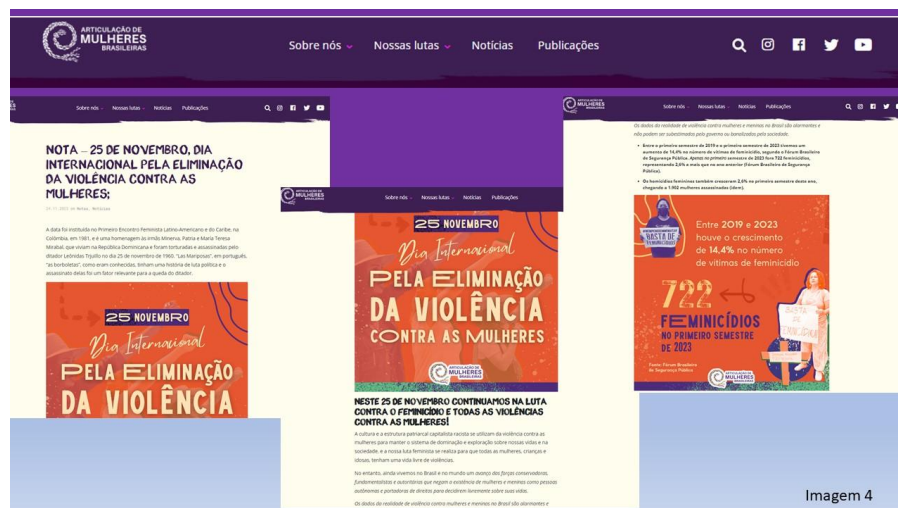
ARTICULAÇÃO DE MULHERES BRASILEIRAS

Sobre nós Nossas lutas Notícias Publicações

Sobre nós Nossas lutas Notícias Publicações

NOTA – 25 DE NOVEMBRO, DIA INTERNACIONAL PELA ELIMINAÇÃO DA VIOLÊNCIA CONTRA AS MULHERES;

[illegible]

A data foi instituída no Primeiro Encontro Feminista Latino-Americano e do Caribe, na Colômbia, em 1981, e é uma homenagem às irmãs Minerva, Pátria e Maria Teresa Mirabal, que viviam na República Dominicana e foram torturadas e assassinadas pelo ditador Leônidas Trujillo no dia 25 de novembro de 1960. "Las Mariposas", em português, "as borboletas", como eram conhecidas, tinham uma história de luta política e o assassinato delas foi um fator relevante para a queda do ditador.

25 NOVEMBRO
Dia Internacional
PELA ELIMINAÇÃO
DA VIOLÊNCIA

ARTICULAÇÃO DE MULHERES BRASILEIRAS
Sobre nós Nossas lutas Notícias Publicações

25 NOVEMBRO
Dia Internacional
PELA ELIMINAÇÃO
DA VIOLÊNCIA
CONTRA AS MULHERES

ARTICULAÇÃO DE MULHERES BRASILEIRAS

NESTE 25 DE NOVEMBRO CONTINUAMOS NA LUTA CONTRA O FEMINICÍDIO E TODAS AS VIOLÊNCIAS CONTRA AS MULHERES!

A cultura e a estrutura patriarcal capitalista racista se utilizam da violência contra as mulheres para manter o sistema de dominação e exploração sobre nossas vidas e na sociedade, e a nossa luta feminista se realiza para que todas as mulheres, crianças e idosas, tenham uma vida livre de violências.

No entanto, ainda vivemos no Brasil e no mundo um avanço das forças conservadoras, fundamentalistas e autoritárias que negam a existência de mulheres e meninas como pessoas autônomas e portadoras de direitos para decidirem livremente sobre suas vidas.

Os dados da realidade de violência contra mulheres e meninas no Brasil são alarmantes e

ARTICULAÇÃO DE MULHERES BRASILEIRAS
Sobre nós Nossas lutas Notícias Publicações

Os dados da realidade de violência contra mulheres e meninas no Brasil são alarmantes e não podem ser subestimados pelo governo ou banalizados pela sociedade.

• Entre o primeiro semestre de 2019 e o primeiro semestre de 2023 tivemos um aumento de 14,4% no número de vítimas de feminicídio, segundo o Fórum Brasileiro de Segurança Pública. Apenas no primeiro semestre de 2023 foram 722 feminicídios, representando 2,6% a mais que no ano anterior (Fórum Brasileiro de Segurança Pública).
• Os homicídios femininos também cresceram 2,6% no primeiro semestre deste ano, chegando a 1.902 mulheres assassinadas (idem).

BASTA DE FEMINICÍDIO
Entre 2019 e 2023 houve o crescimento de 14,4% no número de vítimas de feminicídio
722 FEMINICÍDIOS NO PRIMEIRO SEMESTRE DE 2023
BASTA DE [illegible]
Fonte: Fórum Brasileiro de Segurança Pública

Imagem 4